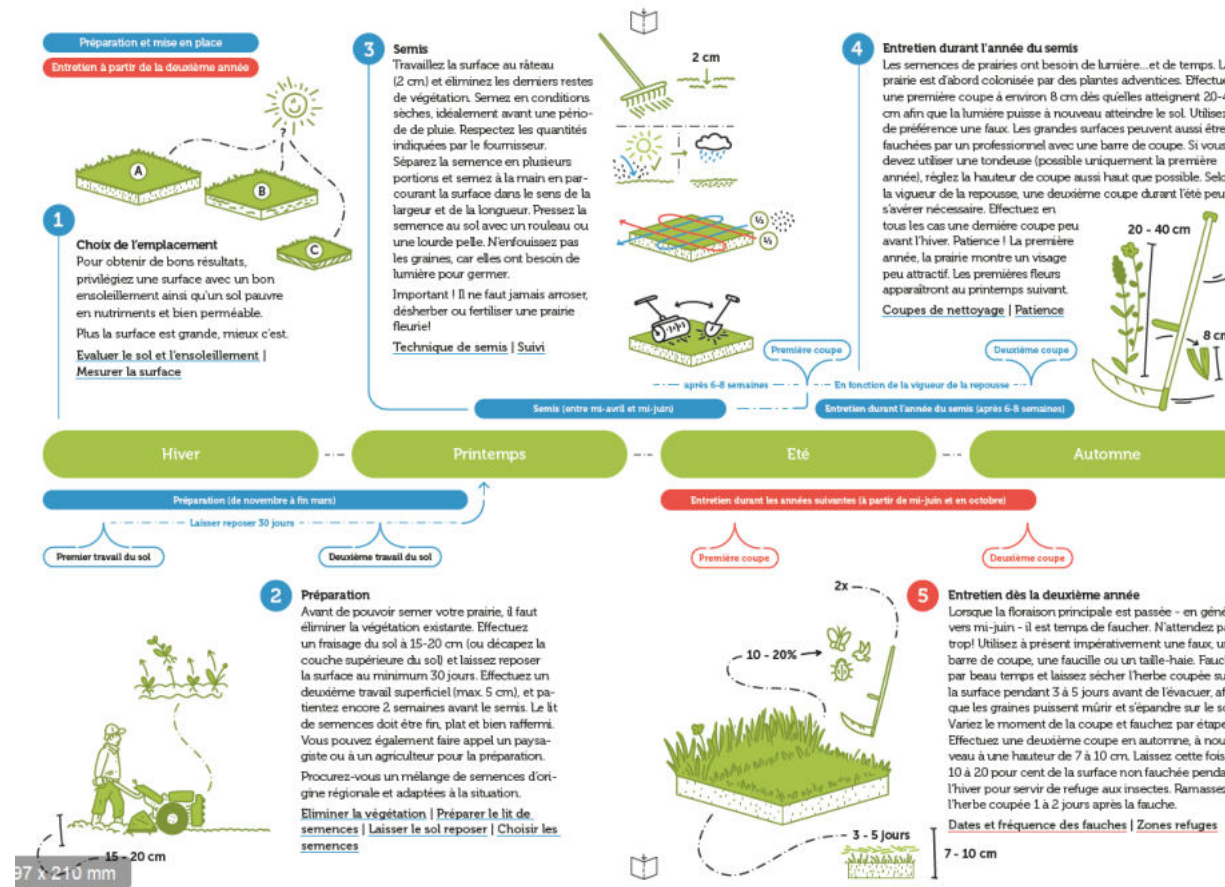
Préparation et mise en place

Entretien à partir de la deuxième année

?

A

B

C

1

Choix de l'emplacement

Pour obtenir de bons résultats, privilégiez une surface avec un bon ensoleillement ainsi qu'un sol pauvre en nutriments et bien perméable.

Plus la surface est grande, mieux c'est.

Evaluer le sol et l'ensoleillement | Mesurer la surface

3

Semis

Travaillez la surface au râteau (2 cm) et éliminez les derniers restes de végétation. Semez en conditions sèches, idéalement avant une période de pluie. Respectez les quantités indiquées par le fournisseur.

Séparez la semence en plusieurs portions et semez à la main en parcourant la surface dans le sens de la largeur et de la longueur. Pressez la semence au sol avec un rouleau ou une lourde pelle. N'enfouissez pas les graines, car elles ont besoin de lumière pour germer.

Important ! Il ne faut jamais arroser, désherber ou fertiliser une prairie fleurie!

Technique de semis | Suivi

2 cm

½

½

4

Entretien durant l'année du semis

Les semences de prairies ont besoin de lumière...et de temps. La prairie est d'abord colonisée par des plantes adventices. Effectuez une première coupe à environ 8 cm dès qu'elles atteignent 20-40 cm afin que la lumière puisse à nouveau atteindre le sol. Utilisez de préférence une faux. Les grandes surfaces peuvent aussi être fauchées par un professionnel avec une barre de coupe. Si vous devez utiliser une tondeuse (possible uniquement la première année), réglez la hauteur de coupe aussi haut que possible. Selon la vigueur de la repousse, une deuxième coupe durant l'été peut s'avérer nécessaire. Effectuez en tous les cas une dernière coupe peu avant l'hiver. Patience ! La première année, la prairie montre un visage peu attractif. Les premières fleurs apparaîtront au printemps suivant.

Coupes de nettoyage | Patience

20 - 40 cm

8 cm

Première coupe

Deuxième coupe

après 6-8 semaines

En fonction de la vigueur de la repousse

Semis (entre mi-avril et mi-juin)

Entretien durant l'année du semis (après 6-8 semaines)

Hiver

Printemps

Eté

Automne

Préparation (de novembre à fin mars)

Laisser reposer 30 jours

Premier travail du sol

Deuxième travail du sol

Entretien durant les années suivantes (à partir de mi-juin et en octobre)

Première coupe

Deuxième coupe

2

Préparation

Avant de pouvoir semer votre prairie, il faut éliminer la végétation existante. Effectuez un fraisage du sol à 15-20 cm (ou décapez la couche supérieure du sol) et laissez reposer la surface au minimum 30 jours. Effectuez un deuxième travail superficiel (max. 5 cm), et patientez encore 2 semaines avant le semis. Le lit de semences doit être fin, plat et bien raffermi. Vous pouvez également faire appel un paysagiste ou à un agriculteur pour la préparation.

Procurez-vous un mélange de semences d'origine régionale et adaptées à la situation.

Eliminer la végétation | Préparer le lit de semences | Laisser le sol reposer | Choisir les semences

15 - 20 cm

97 x 210 mm

2x

10 - 20%

3 - 5 jours

7 - 10 cm

5

Entretien dès la deuxième année

Lorsque la floraison principale est passée - en général vers mi-juin - il est temps de faucher. N'attendez pas trop! Utilisez à présent impérativement une faux, une barre de coupe, une faucille ou un taille-haie. Fauchez par beau temps et laissez sécher l'herbe coupée sur la surface pendant 3 à 5 jours avant de l'évacuer, afin que les graines puissent mûrir et s'épandre sur le sol. Variez le moment de la coupe et fauchez par étapes. Effectuez une deuxième coupe en automne, à nouveau à une hauteur de 7 à 10 cm. Laissez cette fois 10 à 20 pour cent de la surface non fauchée pendant l'hiver pour servir de refuge aux insectes. Ramassez l'herbe coupée 1 à 2 jours après la fauche.

Dates et fréquence des fauches | Zones refuges